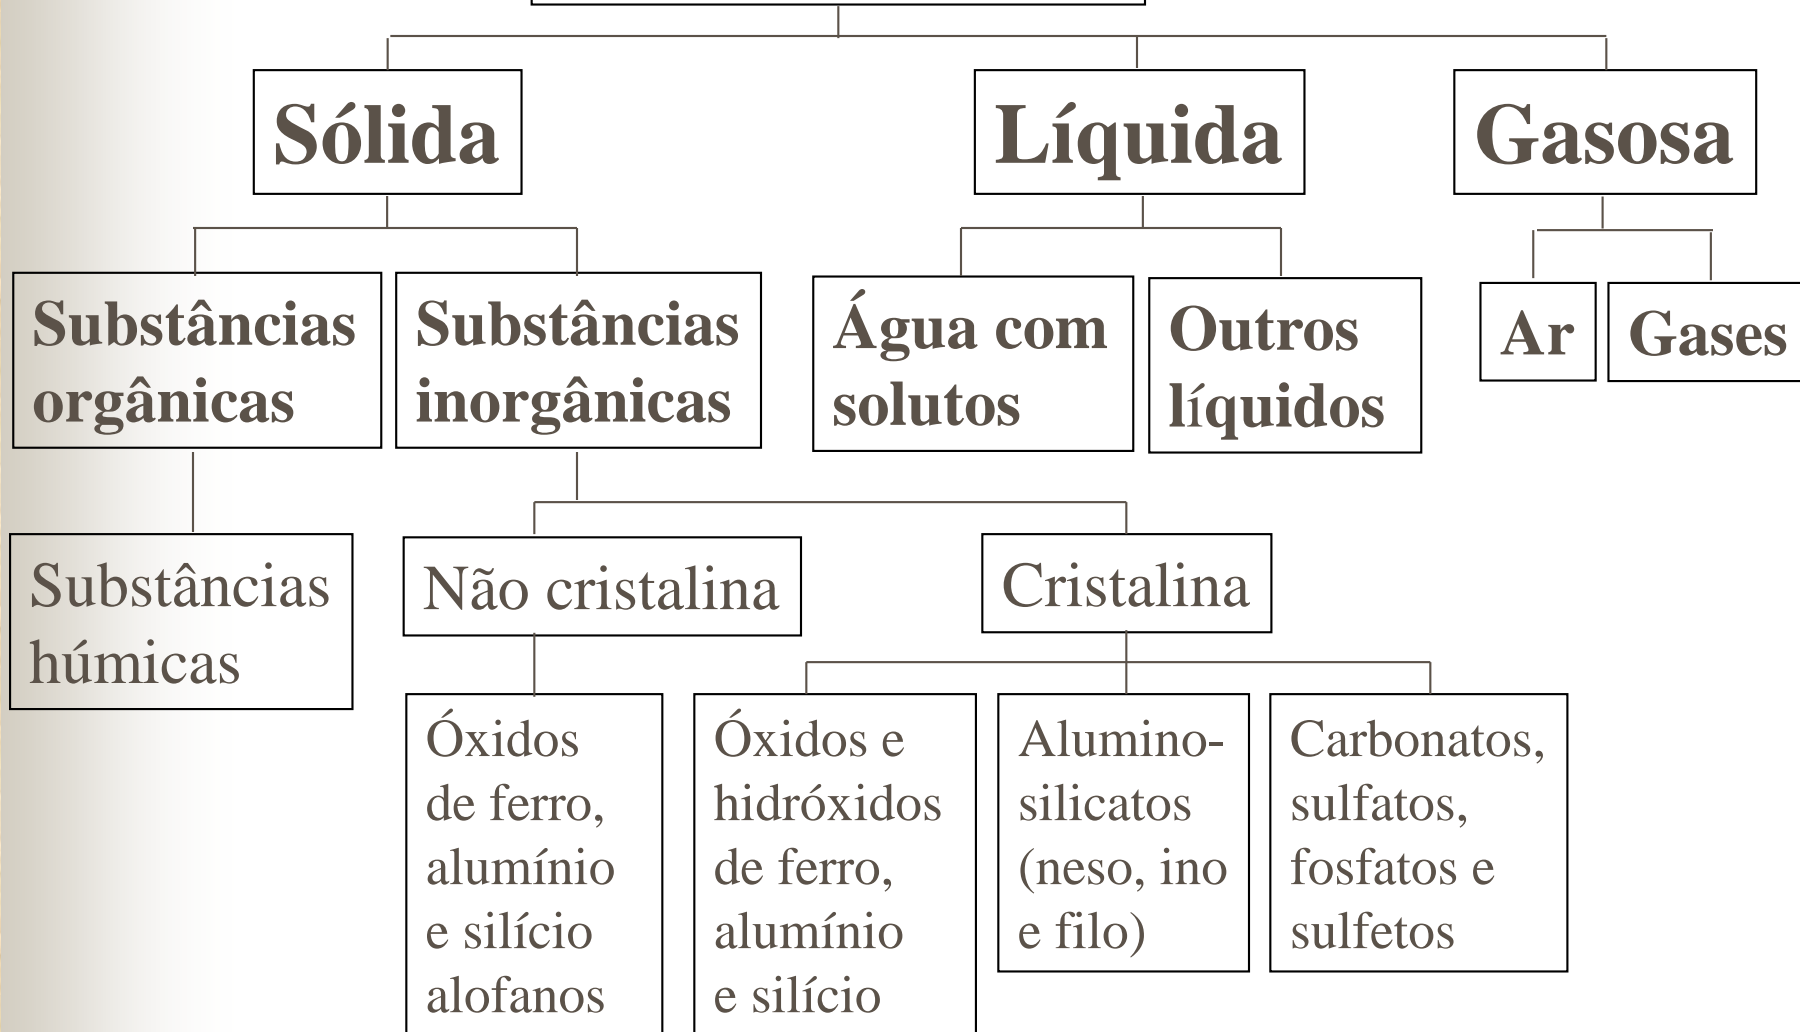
Sólida

Líquida

Gasosa

Substâncias orgânicas

Substâncias inorgânicas

Água com solutos

Outros líquidos

Ar

Gases

Substâncias húmicas

Não cristalina

Cristalina

Óxidos de ferro, alumínio e silício alofanos

Óxidos e hidróxidos de ferro, alumínio e silício

Alumino-silicatos (neso, ino e filo)

Carbonatos, sulfatos, fosfatos e sulfetos